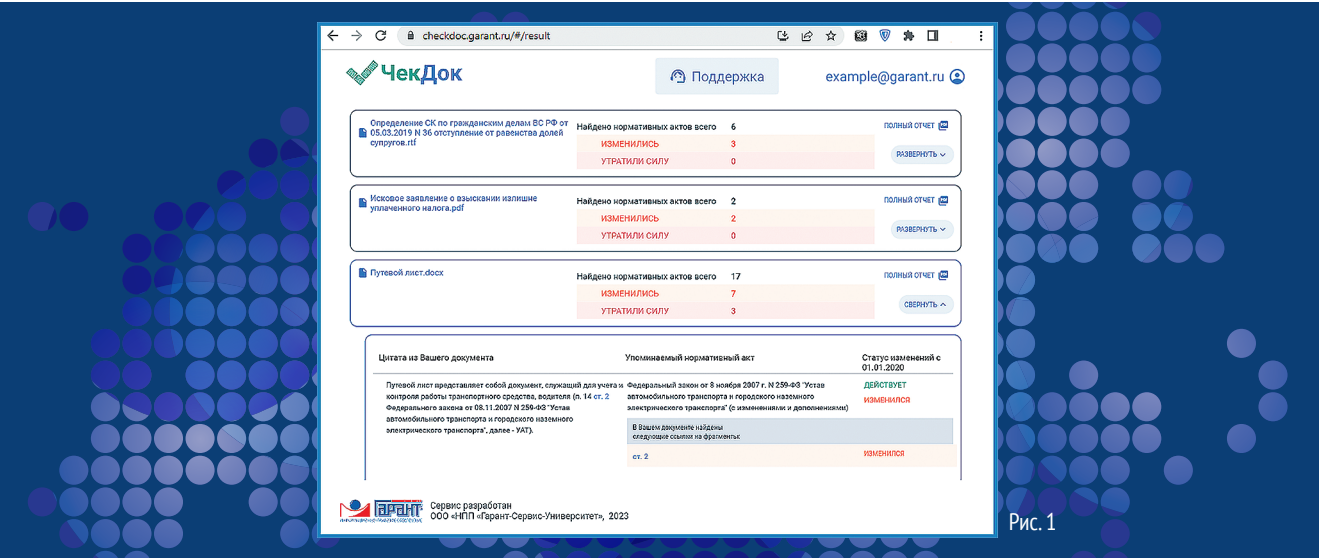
checkdoc.garant.ru/#/result

ЧекДок

Поддержка

example@garant.ru

Определение СК по гражданским делам ВС РФ от 05.03.2019 N 36 отступление от равенства долей супругов.rtf

Найдено нормативных актов всего 6
ИЗМЕНИЛИСЬ 3
УТРАТИЛИ СИЛУ 0

ПОЛНЫЙ ОТЧЕТ
РАЗВЕРНУТЬ

Исковое заявление о взыскании излишне уплаченного налога.pdf

Найдено нормативных актов всего 2
ИЗМЕНИЛИСЬ 2
УТРАТИЛИ СИЛУ 0

ПОЛНЫЙ ОТЧЕТ
РАЗВЕРНУТЬ

Путевой лист.docx

Найдено нормативных актов всего 17
ИЗМЕНИЛИСЬ 7
УТРАТИЛИ СИЛУ 3

ПОЛНЫЙ ОТЧЕТ
СВЕРНУТЬ

| Цитата из Вашего документа | Упоминаемый нормативный акт | Статус изменений с 01.01.2020 |
|---|---|---|
| Путевой лист представляет собой документ, служащий для учета и контроля работы транспортного средства, водителя (п. 14 ст. 2 Федерального закона от 08.11.2007 N 259-ФЗ "Устав автомобильного транспорта и городского наземного электрического транспорта", далее - УАТ). | Федеральный закон от 8 ноября 2007 г. N 259-ФЗ "Устав автомобильного транспорта и городского наземного электрического транспорта" (с изменениями и дополнениями) | ДЕЙСТВУЕТ ИЗМЕНИЛСЯ |
| | В Вашем документе найдены следующие ссылки на фрагменты: | |
| | ст. 2 | ИЗМЕНИЛСЯ |

Гарант
Сервис разработан
ООО «НПП «Гарант-Сервис-Университет», 2023

Рис. 1